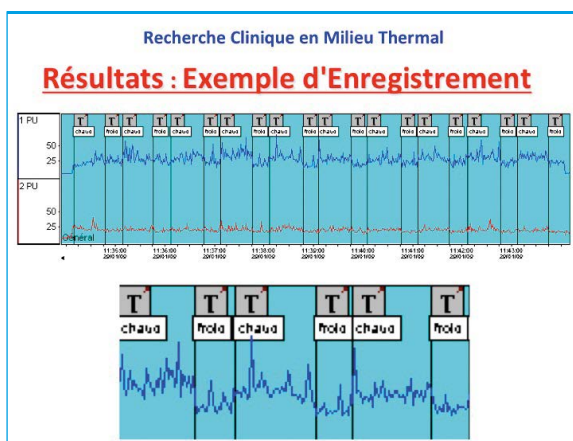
Recherche Clinique en Milieu Thermal

Résultats : Exemple d'Enregistrement

1 PU

50

25

2 PU

50

25

Général

T chaud T froid T chaud T froid T chaud T froid T chaud T froid T chaud T froid T chaud T froid T chaud T froid T chaud T froid T chaud T froid T chaud T froid T chaud

11:35:00 20/01/09
11:36:00 20/01/09
11:37:00 20/01/09
11:38:00 20/01/09
11:39:00 20/01/09
11:40:00 20/01/09
11:41:00 20/01/09
11:42:00 20/01/09
11:43:00 20/01/09

T chaud
T froid
T chaud
T froid
T chaud
T froid